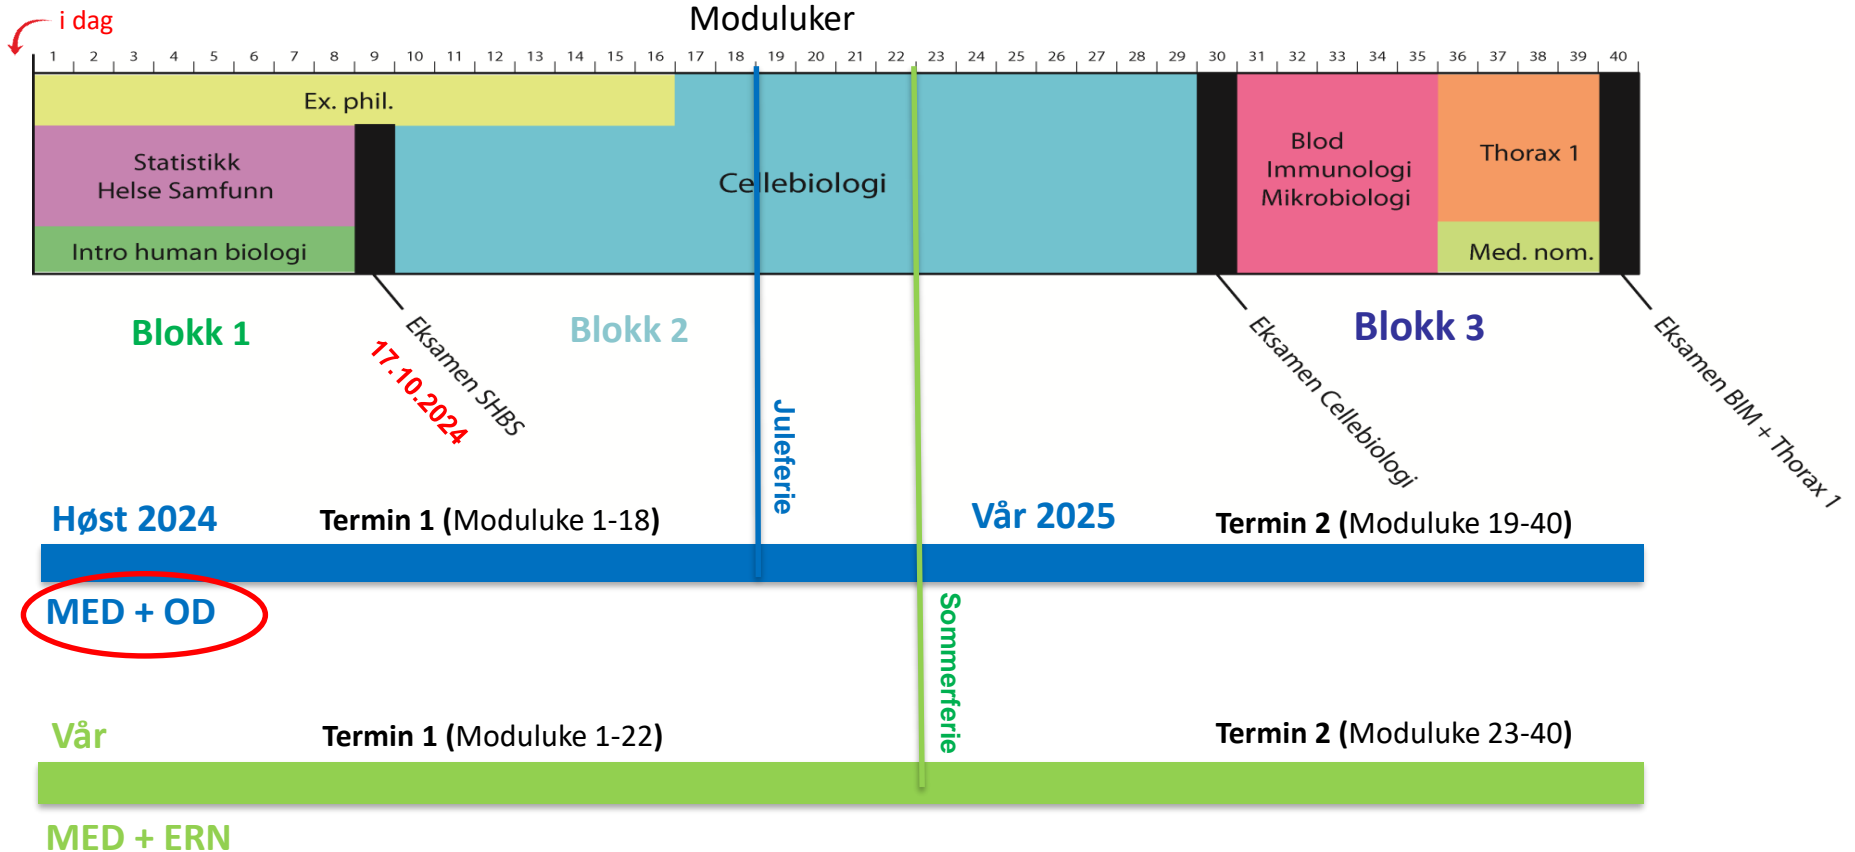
i dag

Moduluker

1 2 3 4 5 6 7 8 9 10 11 12 13 14 15 16 17 18 19 20 21 22 23 24 25 26 27 28 29 30 31 32 33 34 35 36 37 38 39 40

Ex. phil.

Statistikk
Helse Samfunn

Intro human biologi

Cellebiologi

Blod
Immunologi
Mikrobiologi

Thorax 1

Med. nom.

Blokk 1

17.10.2024

Eksamen SHBS

Blokk 2

Juleferie

Eksamen Cellebiologi

Blokk 3

Eksamen BIM + Thorax 1

Høst 2024

Termin 1 (Moduluke 1-18)

Vår 2025

Termin 2 (Moduluke 19-40)

MED + OD

Sommerferie

Vår

Termin 1 (Moduluke 1-22)

Termin 2 (Moduluke 23-40)

MED + ERN